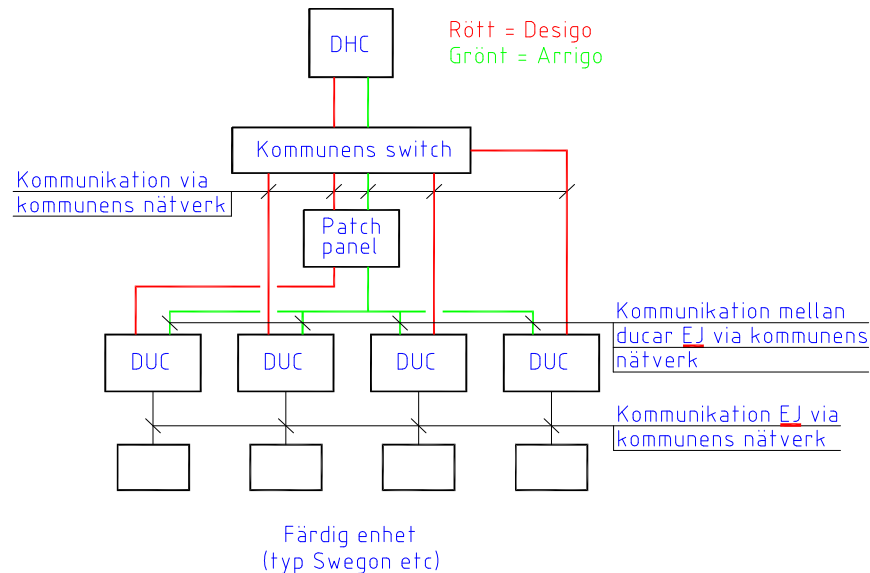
DHC

Rött = Desigo
Grönt = Arrigo

Kommunens switch

Kommunikation via kommunens nätverk

Patch panel

Kommunikation mellan ducar EJ via kommunens nätverk

DUC

DUC

DUC

DUC

Kommunikation EJ via kommunens nätverk

Färdig enhet
(typ Swegon etc)